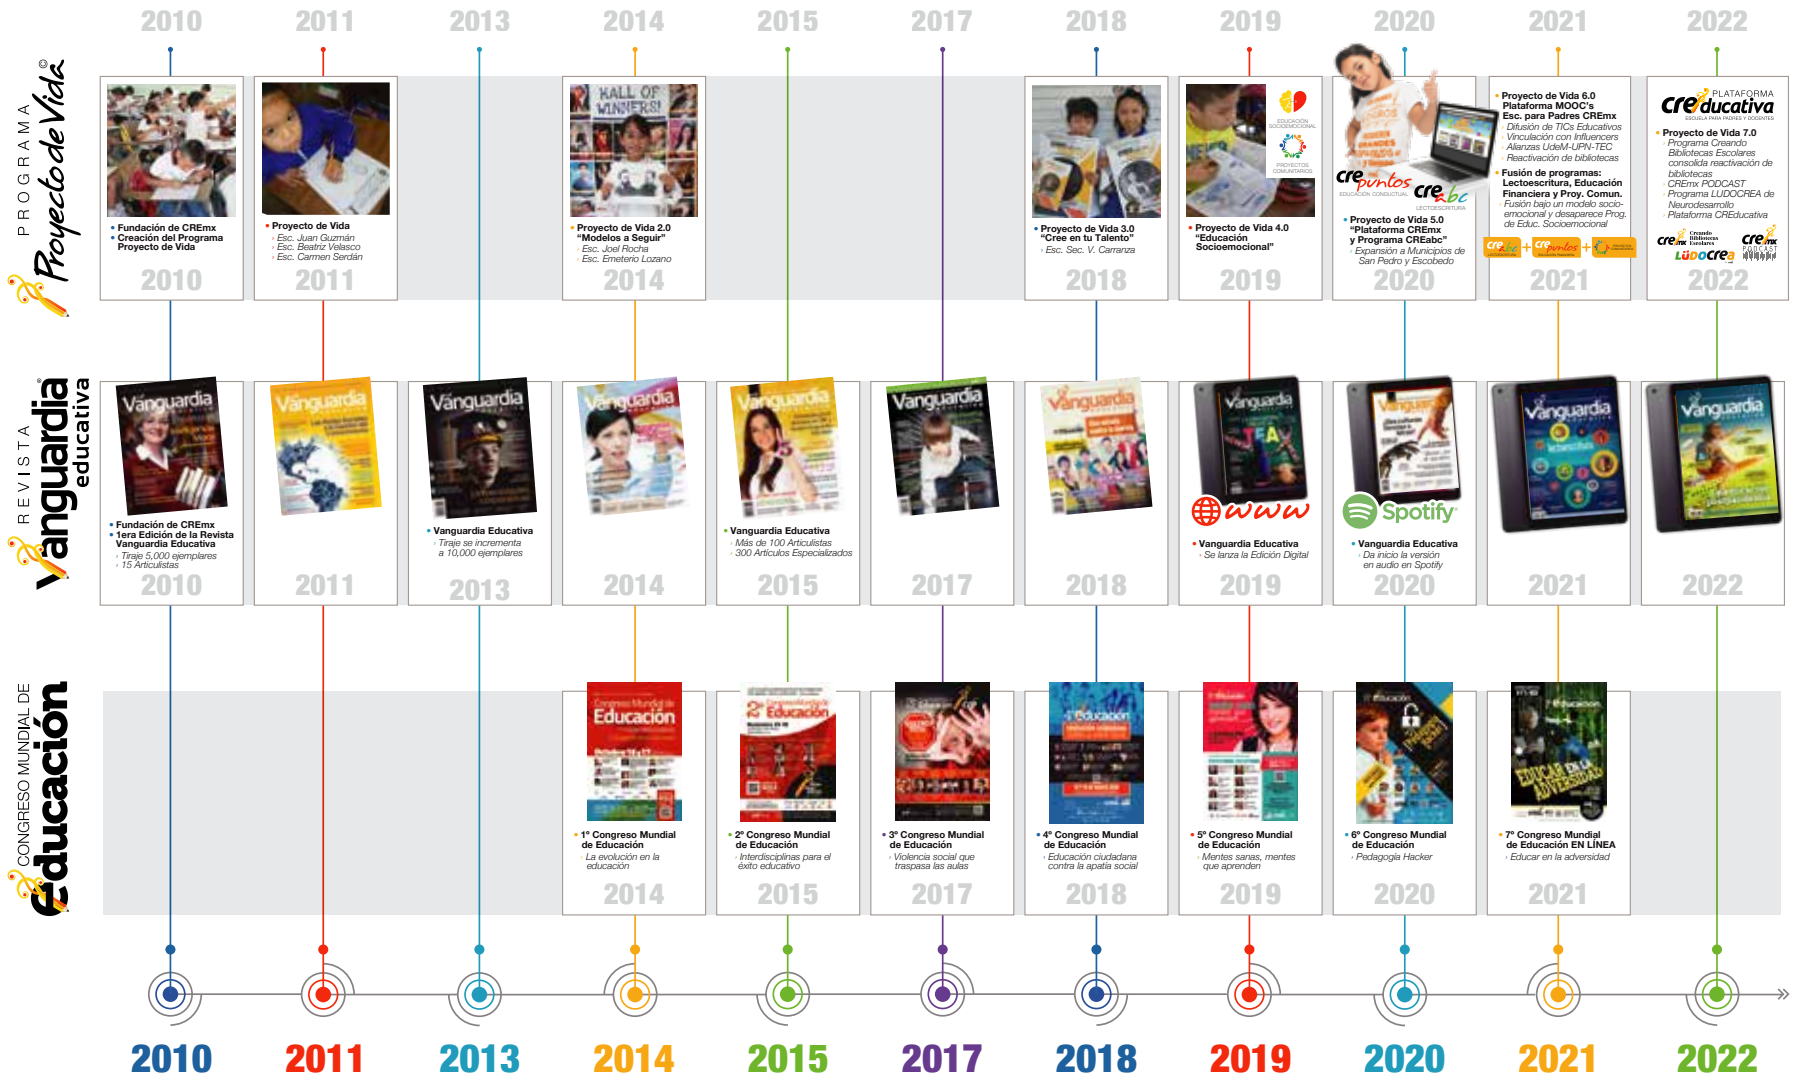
2010 2011 2013 2014 2015 2017 2018 2019 2020 2021 2022

PROGRAMA Proyecto de Vida®

• Fundación del CREmx
• Creación del Programa Proyecto de Vida
2010

• Proyecto de Vida
› Esc. Juan Guzmán
› Esc. Beatriz Velasco
› Esc. Carmen Serdán
2011

HALL OF WINNERS!
• Proyecto de Vida 2.0 "Modelos a Seguir"
› Esc. Joel Rocha
› Esc. Emeterio Lozano
2014

• Proyecto de Vida 3.0 "Cree en tu Talento"
› Esc. Sec. V. Carranza
2018

EDUCACIÓN SOCIOEMOCIONAL
PROYECTOS COMUNITARIOS
• Proyecto de Vida 4.0 "Educación Socioemocional"
2019

crepuntos EDUCACIÓN CONDUCTUAL
creabc LECTOESCRITURA
• Proyecto de Vida 5.0 "Plataforma CREmx y Programa CREabc"
› Expansión a Municipios de San Pedro y Escobedo
2020

• Proyecto de Vida 6.0 Plataforma MOOC's Esc. para Padres CREmx
› Difusión de TICs Educativos
› Vinculación con Influencers
› Alianzas UdeM-UPN-TEC
› Reactivación de bibliotecas
• Fusión de programas: Lectoescritura, Educación Financiera y Proy. Comun.
› Fusión bajo un modelo socio-emocional y desaparece Prog. de Educ. Socioemocional
creabc + crepuntos +
2021

PLATAFORMA creducativa ESCUELA PARA PADRES Y DOCENTES
• Proyecto de Vida 7.0
› Programa Creando Bibliotecas Escolares consolida reactivación de bibliotecas
› CREmx PODCAST
› Programa LUDOCREA de Neurodesarrollo
› Plataforma CREducativa
cre.mx Creando Bibliotecas Escolares
LUDOCREA
cre.mx PODCAST
2022

REVISTA Vanguardia educativa®

Vanguardia
• Fundación de CREmx
• 1era Edición de la Revista Vanguardia Educativa
› Tiraje 5,000 ejemplares
› 15 Articulistas
2010

Vanguardia
2011

Vanguardia
• Vanguardia Educativa
› Tiraje se incrementa a 10,000 ejemplares
2013

Vanguardia
2014

Vanguardia
• Vanguardia Educativa
› Más de 100 Articulistas
› 300 Artículos Especializados
2015

Vanguardia
2017

Vanguardia
2018

Vanguardia
www
• Vanguardia Educativa
› Se lanza la Edición Digital
2019

Vanguardia
Spotify
• Vanguardia Educativa
› Da inicio la versión en audio en Spotify
2020

Vanguardia
2021

Vanguardia
2022

CONGRESO MUNDIAL DE Educación

Congreso Mundial de Educación
• 1° Congreso Mundial de Educación
› La evolución en la educación
2014

2° Congreso Mundial de Educación
• 2° Congreso Mundial de Educación
› Interdisciplinas para el éxito educativo
2015

• 3° Congreso Mundial de Educación
› Violencia social que traspasa las aulas
2017

Educación
• 4° Congreso Mundial de Educación
› Educación ciudadana contra la apatía social
2018

• 5° Congreso Mundial de Educación
› Mentes sanas, mentes que aprenden
2019

Educación
• 6° Congreso Mundial de Educación
› Pedagogía Hacker
2020

Educación
EDUCAR EN LA ADVERSIDAD
• 7° Congreso Mundial de Educación EN LÍNEA
› Educar en la adversidad
2021

2010 2011 2013 2014 2015 2017 2018 2019 2020 2021 2022